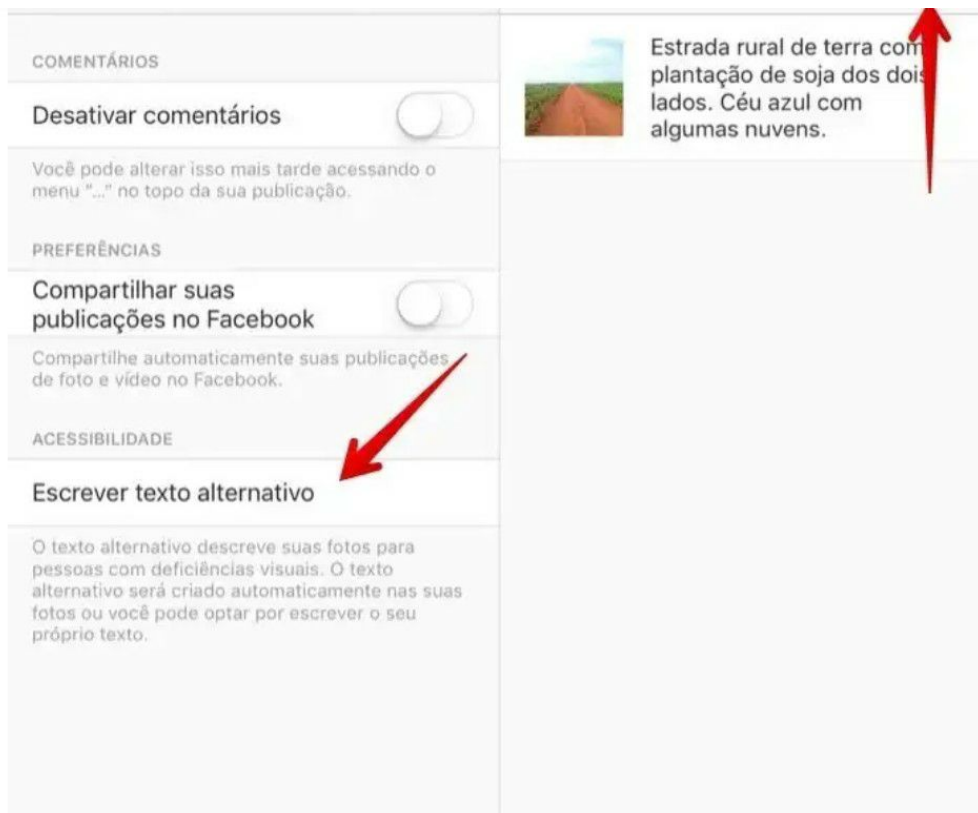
COMENTÁRIOS

Desativar comentários

Você pode alterar isso mais tarde acessando o menu "..." no topo da sua publicação.

PREFERÊNCIAS

Compartilhar suas publicações no Facebook

Compartilhe automaticamente suas publicações de foto e vídeo no Facebook.

ACESSIBILIDADE

Escrever texto alternativo

O texto alternativo descreve suas fotos para pessoas com deficiências visuais. O texto alternativo será criado automaticamente nas suas fotos ou você pode optar por escrever o seu próprio texto.

Estrada rural de terra com plantação de soja dos dois lados. Céu azul com algumas nuvens.